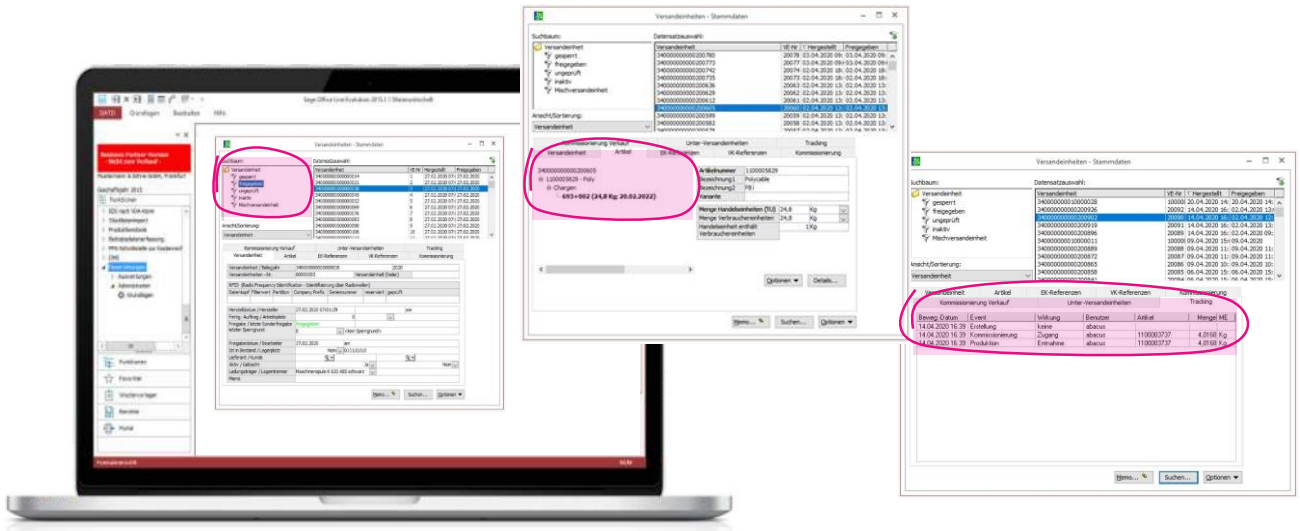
Versandeinheiten - Stammdaten

Suchbaum:
Versandeinheit
gesperrt
freigegeben
ungeprüft
inaktiv
Mischversandeinheit

Datensatzauswahl:

| Versandeinheit | VE-Nr | Hergestellt | Freigegeben |
|---|---|---|---|
| 340000000000200780 | 20078 | 03.04.2020 09: | 03.04.2020 09: |
| 340000000000200773 | 20077 | 03.04.2020 09: | 03.04.2020 09: |
| 340000000000200742 | 20074 | 03.04.2020 18: | 03.04.2020 18: |
| 340000000000200735 | 20073 | 03.04.2020 18: | 03.04.2020 18: |
| 340000000000200636 | 20063 | 02.04.2020 13: | 02.04.2020 13: |
| 340000000000200629 | 20062 | 02.04.2020 13: | 02.04.2020 13: |
| 340000000000200612 | 20061 | 02.04.2020 13: | 02.04.2020 13: |
| 340000000000200605 | 20060 | 02.04.2020 13: | 02.04.2020 13: |
| 340000000000200599 | 20059 | 02.04.2020 13: | 02.04.2020 13: |
| 340000000000200582 | 20058 | 02.04.2020 13: | 02.04.2020 13: |

Ansicht/Sortierung:
Versandeinheit

Kommissionierung Verkauf | Unter-Versandeinheiten | Tracking
Versandeinheit | Artikel | EK-Referenzen | VK-Referenzen | Kommissionierung

340000000000200605
1100005829 - Poly
Chargen
693+002 (24,8 Kg; 20.02.2022)

Artikelnummer 1100005829
Bezeichnung1 Polycable
Bezeichnung2 PBI
Variante
Menge Handelseinheiten (TU) 24,8 Kg
Menge Verbrauchereinheiten 24,8 Kg
Handelseinheit enthält 1 Kg
Verbrauchereinheiten

Optionen ▾ Details...

Memo... Suchen... Optionen ▾

Versandeinheiten - Stammdaten

Suchbaum:
Versandeinheit
gesperrt
freigegeben
ungeprüft
inaktiv
Mischversandeinheit

Datensatzauswahl:

| Versandeinheit | VE-Nr | Hergestellt | Freigegeben |
|---|---|---|---|
| 340000000010000028 | 10000 | 20.04.2020 14: | 20.04.2020 14: |
| 340000000000200926 | 20092 | 14.04.2020 16: | 02.04.2020 13: |
| 340000000000200902 | 20090 | 14.04.2020 16: | 02.04.2020 13: |
| 340000000000200919 | 20091 | 14.04.2020 16: | 02.04.2020 13: |
| 340000000000200896 | 20089 | 14.04.2020 15: | 02.04.2020 13: |
| 340000000010000011 | 10000 | 09.04.2020 15: | 09.04.2020 |
| 340000000000200889 | 20088 | 09.04.2020 11: | 09.04.2020 11: |
| 340000000000200872 | 20087 | 09.04.2020 11: | 09.04.2020 11: |
| 340000000000200865 | 20086 | 09.04.2020 10: | 09.04.2020 11: |
| 340000000000200858 | 20085 | 06.04.2020 15: | 06.04.2020 15: |

Ansicht/Sortierung:
Versandeinheit

Versandeinheit | Artikel | EK-Referenzen | VK-Referenzen | Kommissionierung
Kommissionierung Verkauf | Unter-Versandeinheiten | Tracking

| Beweg. Datum | Event | Wirkung | Benutzer | Artikel | Menge | ME |
|---|---|---|---|---|---|---|
| 14.04.2020 16:39 | Erstellung | keine | abacus | | | |
| 14.04.2020 16:39 | Kommissionierung | Zugang | abacus | 1100003737 | 4,0168 | Kg |
| 14.04.2020 16:39 | Produktion | Entnahme | abacus | 1100003737 | 4,0168 | Kg |

Memo... Suchen... Optionen ▾

DATEI Grundlagen Bearbeiten Hilfe

Sage Office Line Evaluation 2015.1 / Warenwirtschaft

Funktionen
Favoriten
Wiedervorlagen
Berichte
Portal

Versandeinheiten - Stammdaten
Memo... Suchen... Optionen ▾